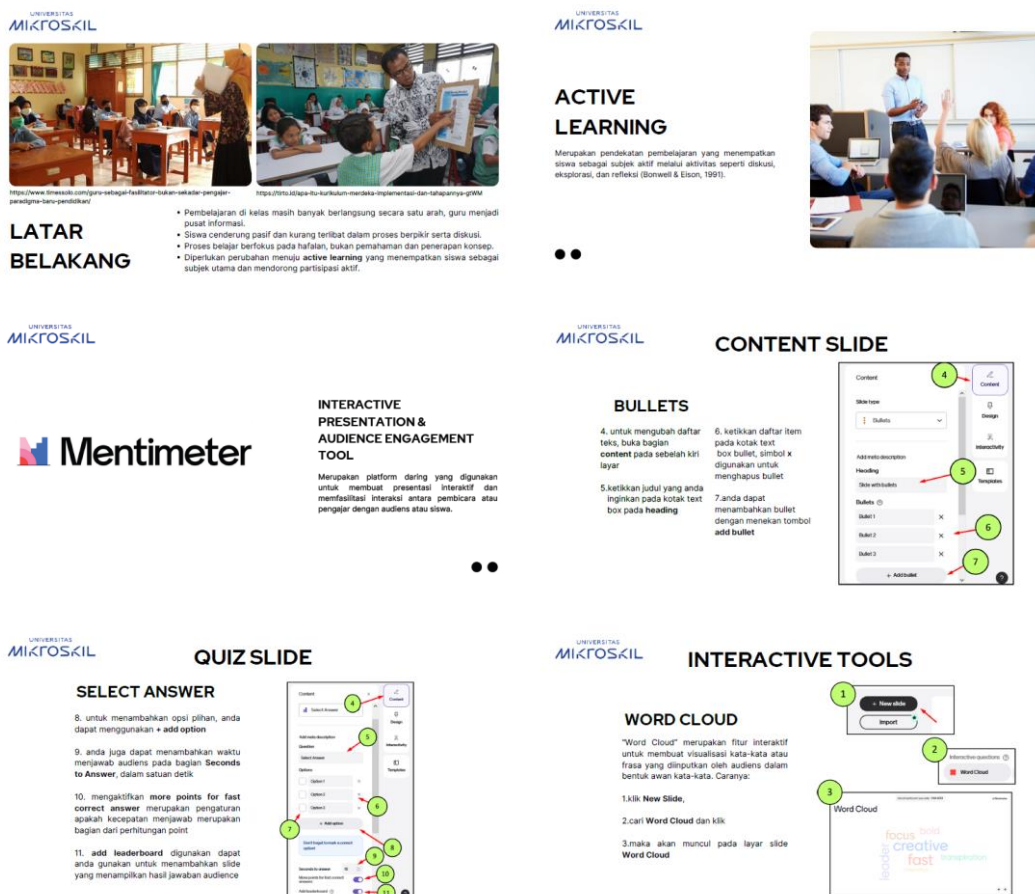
UNIVERSITAS
MIKROSKIL

https://www.timessolo.com/guru-sebagai-fasilitator-bukan-sekadar-pengajar-paradigma-baru-pendidikan/

https://tirto.id/apa-itu-kurikulum-merdeka-implementasi-dan-tahapannya-gtWM

LATAR BELAKANG

• Pembelajaran di kelas masih banyak berlangsung secara satu arah, guru menjadi pusat informasi.
• Siswa cenderung pasif dan kurang terlibat dalam proses berpikir serta diskusi.
• Proses belajar berfokus pada hafalan, bukan pemahaman dan penerapan konsep.
• Diperlukan perubahan menuju **active learning** yang menempatkan siswa sebagai subjek utama dan mendorong partisipasi aktif.

UNIVERSITAS
MIKROSKIL

ACTIVE LEARNING

Merupakan pendekatan pembelajaran yang menempatkan siswa sebagai subjek aktif melalui aktivitas seperti diskusi, eksplorasi, dan refleksi (Bonwell & Eison, 1991).

UNIVERSITAS
MIKROSKIL

Mentimeter

INTERACTIVE PRESENTATION & AUDIENCE ENGAGEMENT TOOL

Merupakan platform daring yang digunakan untuk membuat presentasi interaktif dan memfasilitasi interaksi antara pembicara atau pengajar dengan audiens atau siswa.

UNIVERSITAS
MIKROSKIL

CONTENT SLIDE

BULLETS

4. untuk mengubah daftar teks, buka bagian **content** pada sebelah kiri layar

5.ketikkan judul yang anda inginkan pada kotak text box pada **heading**

6. ketikkan daftar item pada kotak text box bullet, simbol **x** digunakan untuk menghapus bullet

7.anda dapat menambahkan bullet dengan menekan tombol **add bullet**

Content
Slide type
Bullets
Add meta description
Heading
Slide with bullets
Bullets
Bullet 1
Bullet 2
Bullet 3
+ Add bullet
Content
Design
Interactivity
Templates
4
5
6
7

UNIVERSITAS
MIKROSKIL

QUIZ SLIDE

SELECT ANSWER

8. untuk menambahkan opsi pilihan, anda dapat menggunakan **+ add option**

9. anda juga dapat menambahkan waktu menjawab audiens pada bagian **Seconds to Answer**, dalam satuan detik

10. mengaktifkan **more points for fast correct answer** merupakan pengaturan apakah kecepatan menjawab merupakan bagian dari perhitungan point

11. **add leaderboard** digunakan dapat anda gunakan untuk menambahkan slide yang menampilkan hasil jawaban audience

Content
Select Answer
Add meta description
Question
Select Answer
Options
Option 1
Option 2
Option 3
+ Add option
Seconds to answer
Add leaderboard
Content
Design
Interactivity
Templates
4
5
6
7
8
9
10
11

UNIVERSITAS
MIKROSKIL

INTERACTIVE TOOLS

WORD CLOUD

"Word Cloud" merupakan fitur interaktif untuk membuat visualisasi kata-kata atau frasa yang diinputkan oleh audiens dalam bentuk awan kata-kata. Caranya:

1.klik **New Slide**,

2.cari **Word Cloud** dan klik

3.maka akan muncul pada layar slide **Word Cloud**

1
+ New slide
Import
2
Interactive questions
Word Cloud
3
Word Cloud
focus
bold
creative
fast
leader